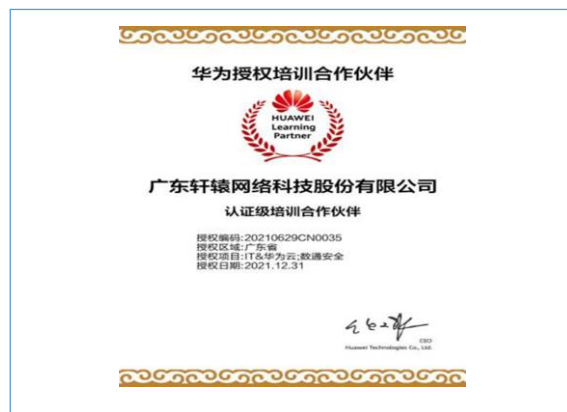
华为授权培训合作伙伴

HUAWEI Learning Partner

广东轩辕网络科技股份有限公司

认证级培训合作伙伴

授权编码:20210629CN0035
授权区域:广东省
授权项目:IT&华为云;数通安全
授权日期:2021.12.31

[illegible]

CEO
Huawei Technologies Co., Ltd.